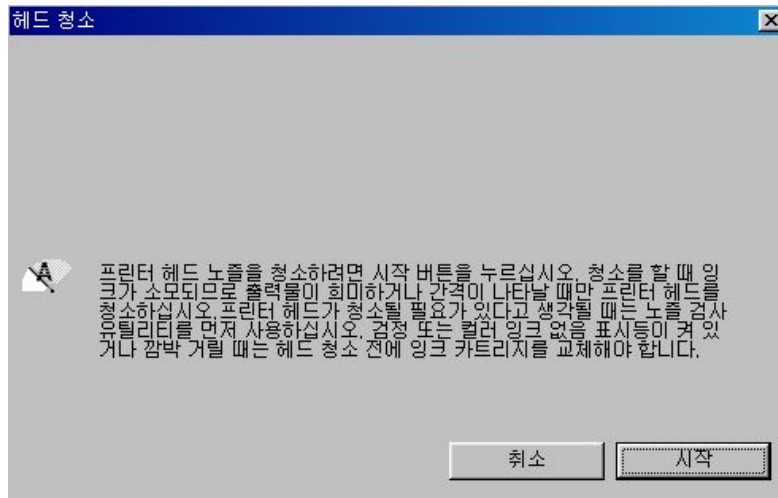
헤드 청소

프린터 헤드 노즐을 청소하려면 시작 버튼을 누르십시오. 청소를 할 때 잉크가 소모되므로 출력물이 희미하거나 간격이 나타날 때만 프린터 헤드를 청소하십시오.프린터 헤드가 청소될 필요가 있다고 생각될 때는 노즐 검사 유틸리티를 먼저 사용하십시오. 검정 또는 컬러 잉크 없음 표시등이 켜 있거나 깜박 거릴 때는 헤드 청소 전에 잉크 카트리지를 교체해야 합니다.

취소

시작